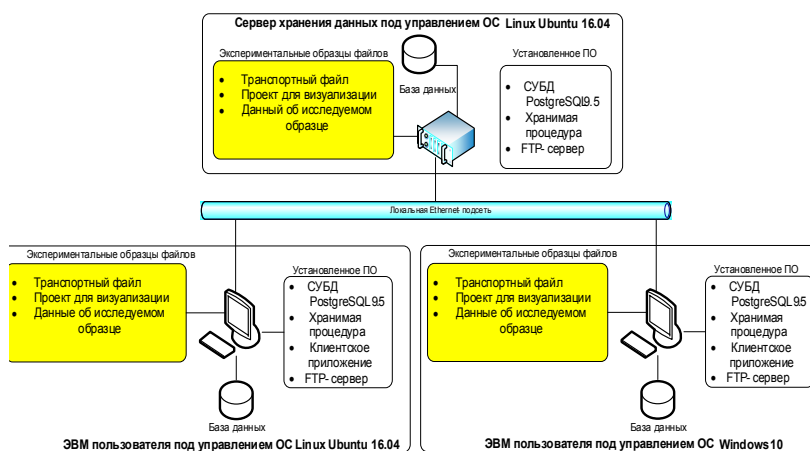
Сервер хранения данных под управлением ОС Linux Ubuntu 16.04

Экспериментальные образцы файлов

- Транспортный файл
- Проект для визуализации
- Данный об исследуемом образце

База данных

Установленное ПО

- СУБД PostgreSQL9.5
- Хранимая процедура
- FTP- сервер

Локальная Ethernet-подсеть

Экспериментальные образцы файлов

- Транспортный файл
- Проект для визуализации
- Данные об исследуемом образце

Установленное ПО

- СУБД PostgreSQL9.5
- Хранимая процедура
- Клиентское приложение
- FTP- сервер

База данных

ЭВМ пользователя под управлением ОС Linux Ubuntu 16.04

Экспериментальные образцы файлов

- Транспортный файл
- Проект для визуализации
- Данные об исследуемом образце

Установленное ПО

- СУБД PostgreSQL9.5
- Хранимая процедура
- Клиентское приложение
- FTP- сервер

База данных

ЭВМ пользователя под управлением ОС Windows10